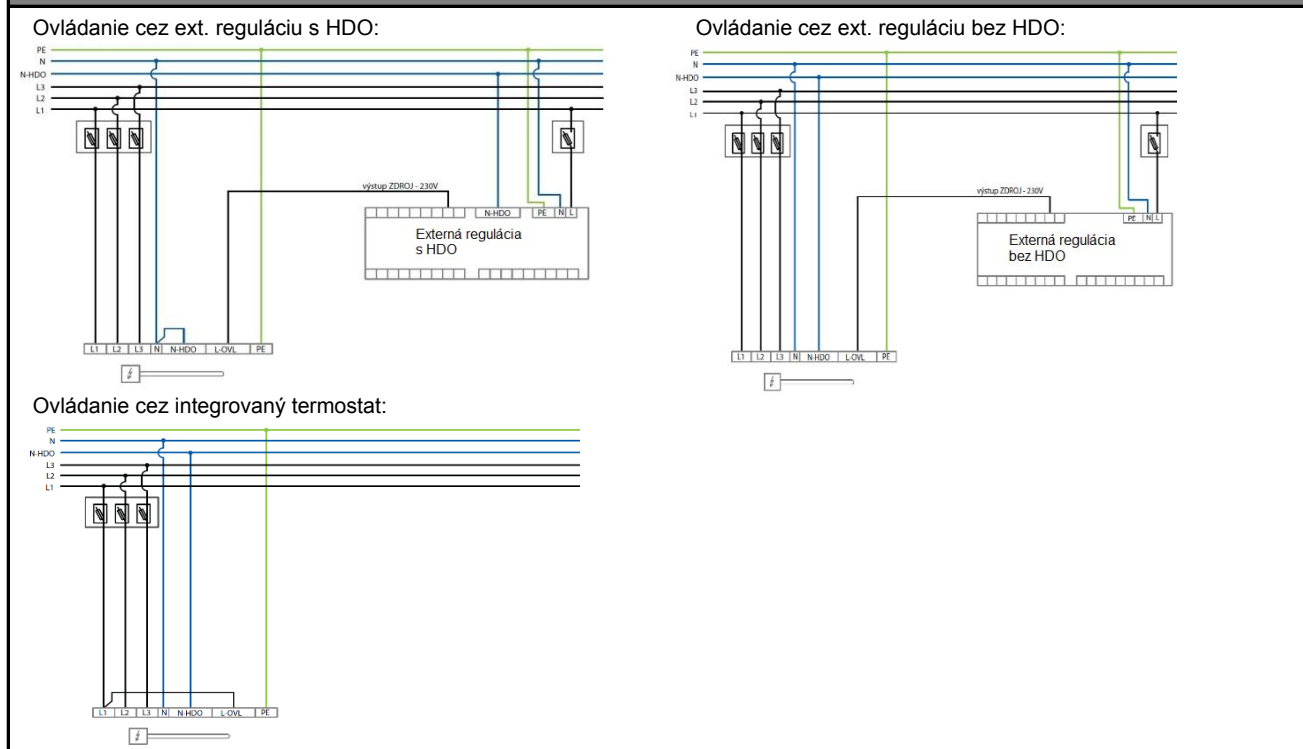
Ovládanie cez ext. reguláciu s HDO:

PE
N
N-HDO
L3
L2
L1

výstup ZDROJ - 230V

N-HDO PE N L

Externá regulácia s HDO

L1 L2 L3 N N-HDO L-OVL PE

Ovládanie cez ext. reguláciu bez HDO:

PE
N
N-HDO
L3
L2
L1

výstup ZDROJ - 230V

PE N L

Externá regulácia bez HDO

L1 L2 L3 N N-HDO L-OVL PE

Ovládanie cez integrovaný termostat:

PE
N
N-HDO
L3
L2
L1

L1 L2 L3 N N-HDO L-OVL PE